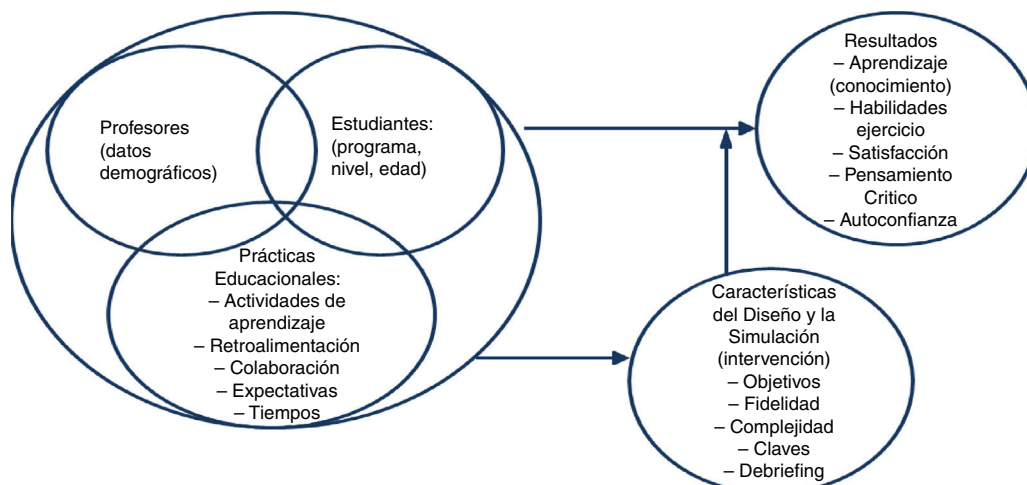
Profesores (datos demográficos)

Estudiantes: (programa, nivel, edad)

Prácticas Educacionales:
– Actividades de aprendizaje
– Retroalimentación
– Colaboración
– Expectativas
– Tiempos

Resultados
– Aprendizaje (conocimiento)
– Habilidades ejercicio
– Satisfacción
– Pensamiento Critico
– Autoconfianza

Características del Diseño y la Simulación (intervención)
– Objetivos
– Fidelidad
– Complejidad
– Claves
– Debriefing